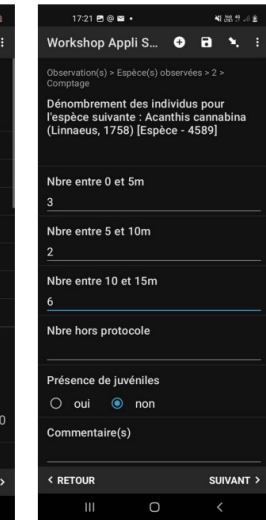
17:21

Workshop Appli S...

Observation(s) > Espèce(s) observées > 2 > Comptage

Dénombrement des individus pour l'espèce suivante : Acanthis cannabina (Linnaeus, 1758) [Espèce - 4589]

Nbre entre 0 et 5m

3

Nbre entre 5 et 10m

2

Nbre entre 10 et 15m

6

Nbre hors protocole

Présence de juvéniles

oui non

Commentaire(s)

< RETOUR

SUIVANT >

0